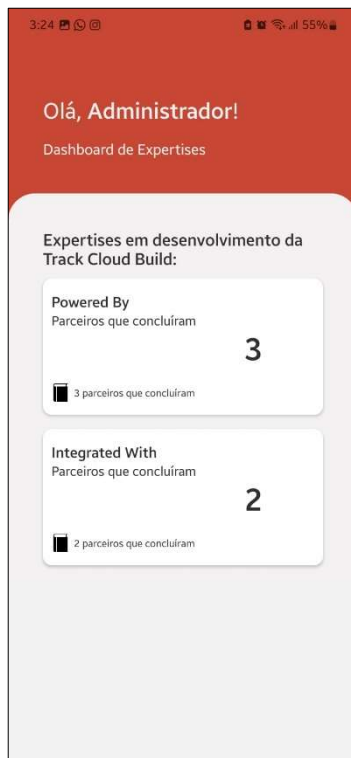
3:24

55%

Olá, Administrador!

Dashboard de Expertises

Expertises em desenvolvimento da Track Cloud Build:

Powered By
Parceiros que concluíram

3

3 parceiros que concluíram

Integrated With
Parceiros que concluíram

2

2 parceiros que concluíram